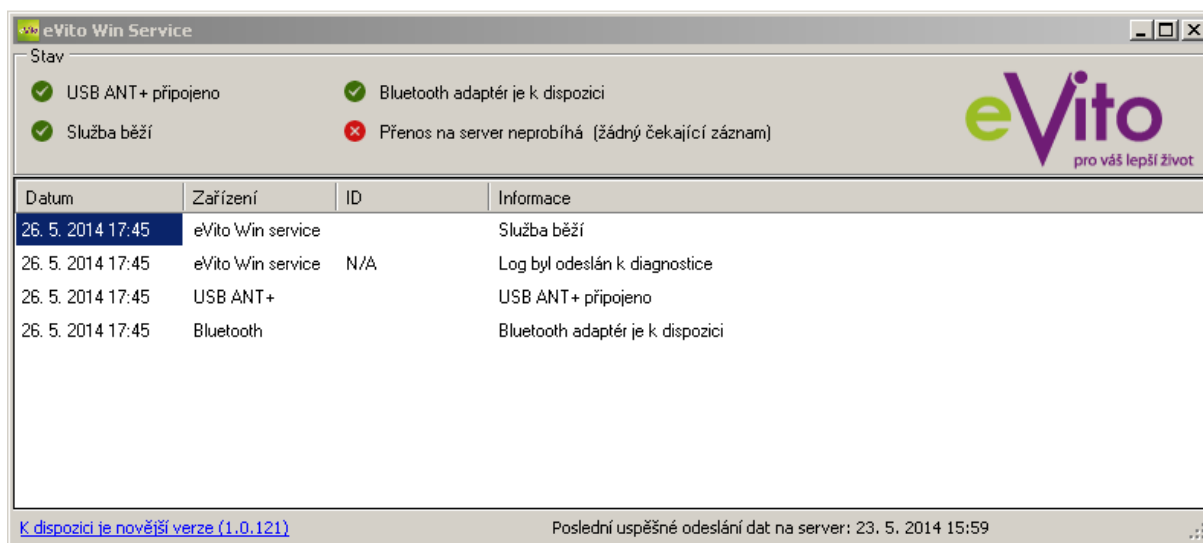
eVito Win Service

Stav

USB ANT+ připojeno

Bluetooth adaptér je k dispozici

Služba běží

Přenos na server neprobíhá (žádný čekající záznam)

eVito
pro váš lepší život

| Datum | Zařízení | ID | Informace |
|---|---|---|---|
| 26. 5. 2014 17:45 | eVito Win service | | Služba běží |
| 26. 5. 2014 17:45 | eVito Win service | N/A | Log byl odeslán k diagnostice |
| 26. 5. 2014 17:45 | USB ANT+ | | USB ANT+ připojeno |
| 26. 5. 2014 17:45 | Bluetooth | | Bluetooth adaptér je k dispozici |

K dispozici je novější verze (1.0.121)

Poslední úspěšné odeslání dat na server: 23. 5. 2014 15:59